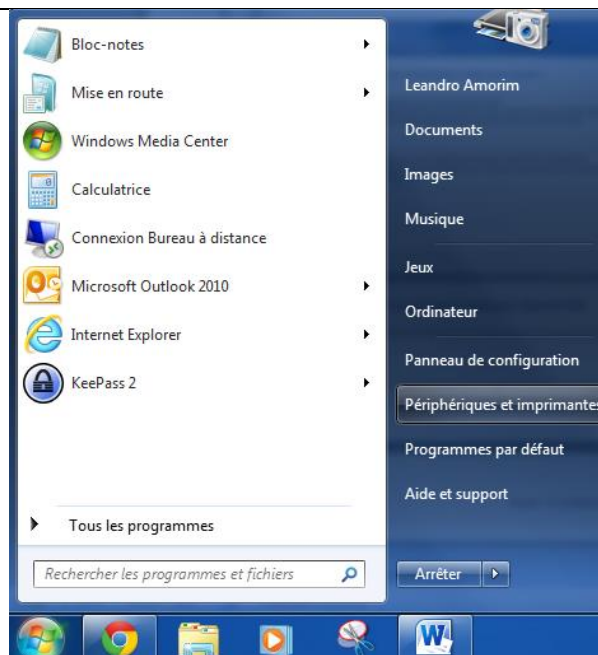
Bloc-notes
Mise en route
Windows Media Center
Calculatrice
Connexion Bureau à distance
Microsoft Outlook 2010
Internet Explorer
KeePass 2

Tous les programmes

Rechercher les programmes et fichiers

Leandro Amorim
Documents
Images
Musique
Jeux
Ordinateur
Panneau de configuration
Périphériques et imprimantes
Programmes par défaut
Aide et support

Arrêter